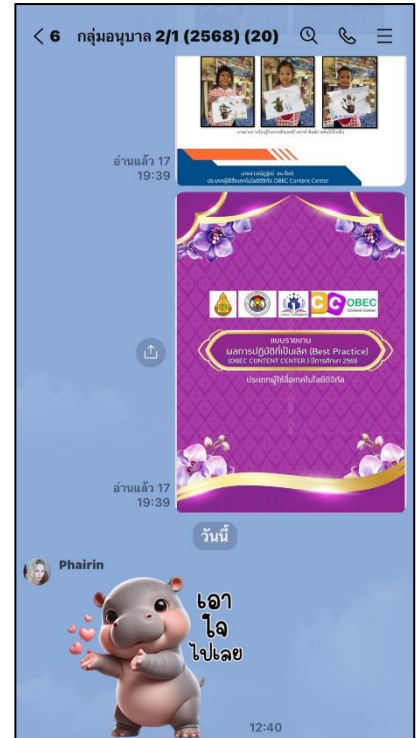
< 6 กลุ่มอนุบาล 2/1 (2568) (20)

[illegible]

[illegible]
ประเภทผู้ใช้สื่อเทคโนโลยีดิจิทัล OBEC Content Center

อ่านแล้ว 17
19:39

OBEC Content Center

แบบรายงาน
ผลการปฏิบัติที่เป็นเลิศ (Best Practice)
(OBEC CONTENT CENTER) ปีการศึกษา 2568
ประเภทผู้ใช้สื่อเทคโนโลยีดิจิทัล

อ่านแล้ว 17
19:39

วันนี้

Phairin

เอา
ใจ
ไปเลย

12:40